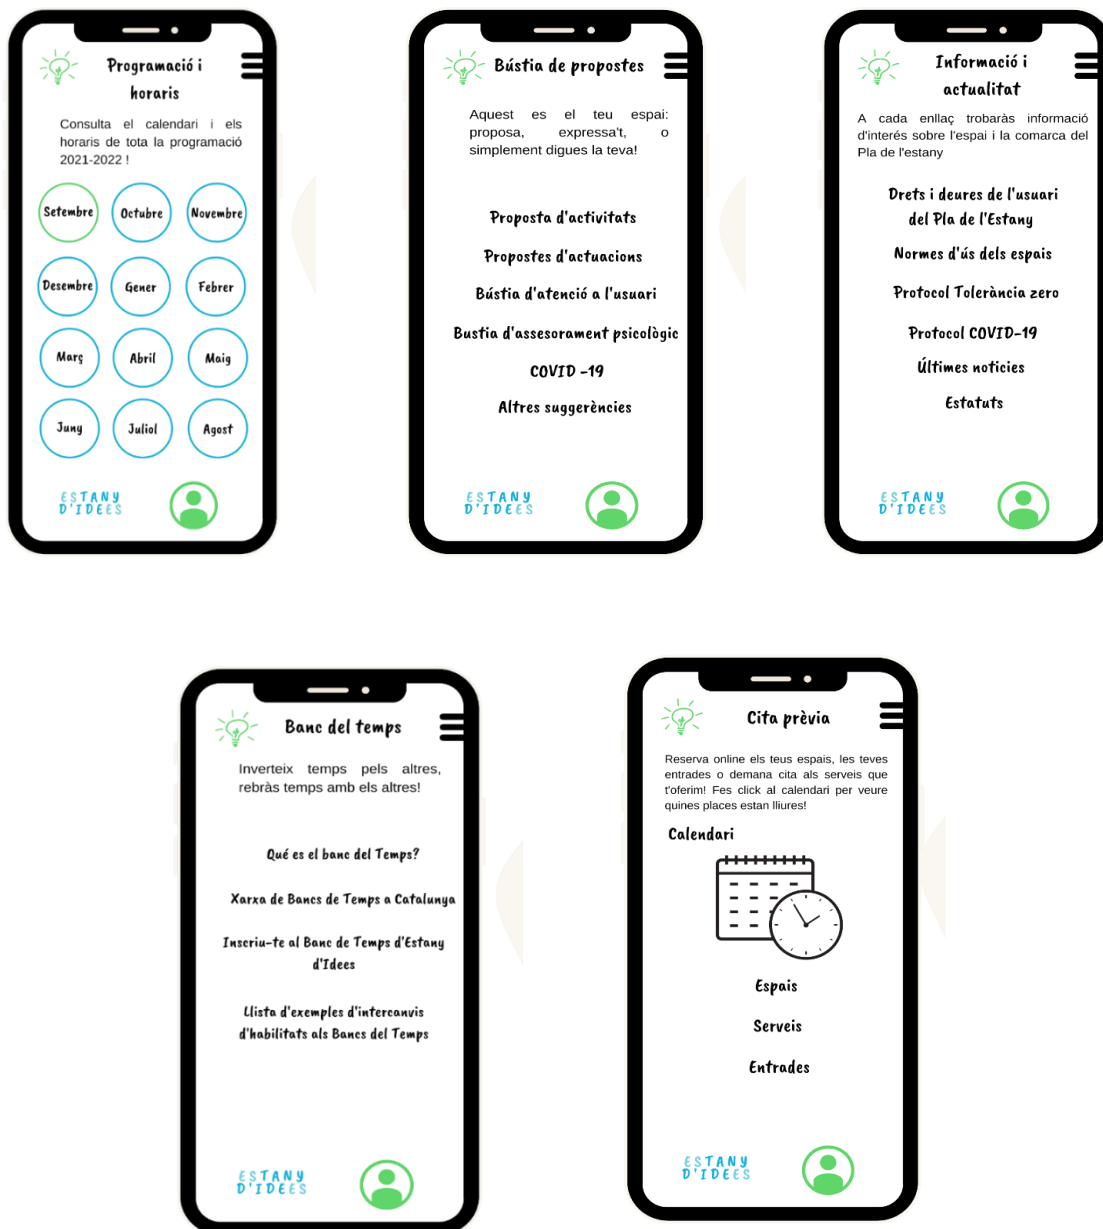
Programació i horaris

Consulta el calendari i els horaris de tota la programació 2021-2022 !

Setembre
Octubre
Novembre
Desembre
Gener
Febrer
Març
Abril
Maig
Juny
Juliol
Agost

ESTANY D'IDEES

Bústia de propostes

Aquest es el teu espai: proposa, expressa't, o simplement digues la teva!

Proposta d'activitats

Propostes d'actuacions

Bústia d'atenció a l'usuari

Bustia d'assesorament psicològic

COVID -19

Altres suggerències

ESTANY D'IDEES

Informació i actualitat

A cada enllaç trobaràs informació d'interés sobre l'espai i la comarca del Pla de l'estany

Drets i deures de l'usuari del Pla de l'Estany

Normes d'ús dels espais

Protocol Tolerància zero

Protocol COVID-19

Últimes noticies

Estatuts

ESTANY D'IDEES

Banc del temps

Inverteix temps pels altres, rebràs temps amb els altres!

Qué es el banc del Temps?

Xarxa de Bancs de Temps a Catalunya

Inscriu-te al Banc de Temps d'Estany d'Idees

Llista d'exemples d'intercanvis d'habilitats als Bancs del Temps

ESTANY D'IDEES

Cita prèvia

Reserva online els teus espais, les teves entrades o demana cita als serveis que t'oferim! Fes click al calendari per veure quines places estan lliures!

Calendari

Espais

Serveis

Entrades

ESTANY D'IDEES